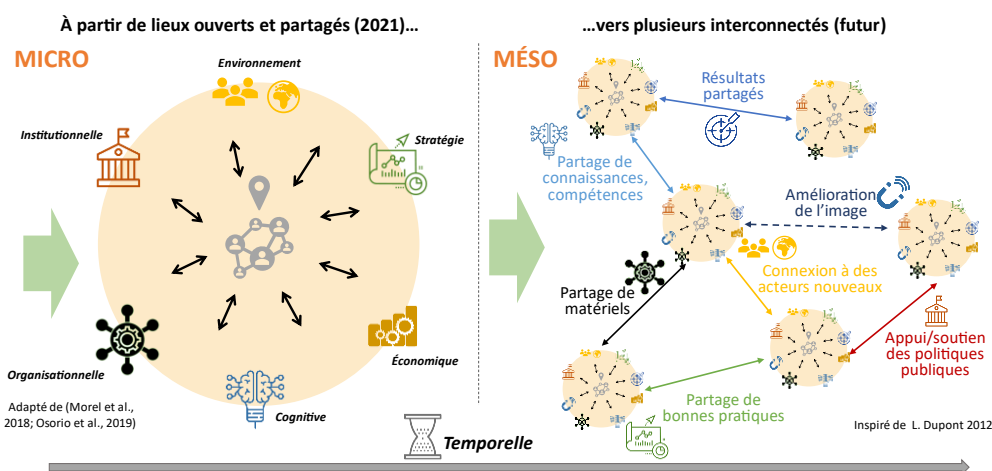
À partir de lieux ouverts et partagés (2021)…

MICRO

Environnement

Institutionnelle

Stratégie

Organisationnelle

Économique

Cognitive

Adapté de (Morel et al., 2018; Osorio et al., 2019)

…vers plusieurs interconnectés (futur)

MÉSO

Résultats partagés

Partage de connaissances, compétences

Amélioration de l'image

Connexion à des acteurs nouveaux

Partage de matériels

Appui/soutien des politiques publiques

Partage de bonnes pratiques

Inspiré de L. Dupont 2012

Temporelle